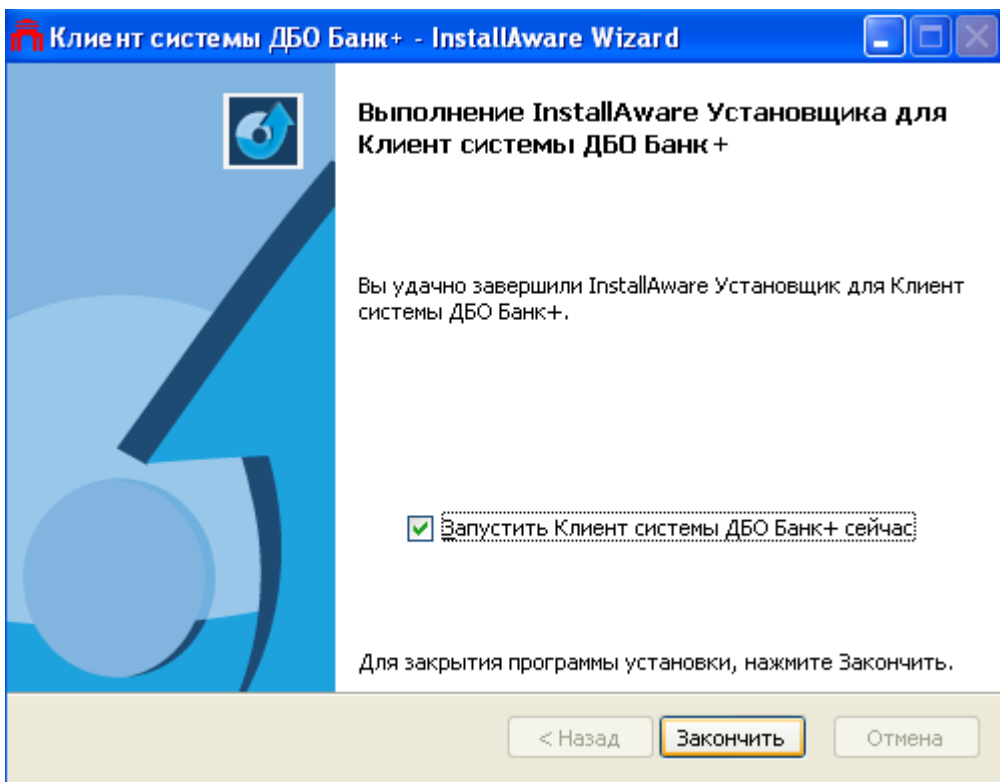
Клиент системы ДБО Банк+ - InstallAware Wizard

Выполнение InstallAware Установщика для Клиент системы ДБО Банк+

Вы удачно завершили InstallAware Установщик для Клиент системы ДБО Банк+.

Запустить Клиент системы ДБО Банк+ сейчас

Для закрытия программы установки, нажмите Закончить.

< Назад | Закончить | Отмена